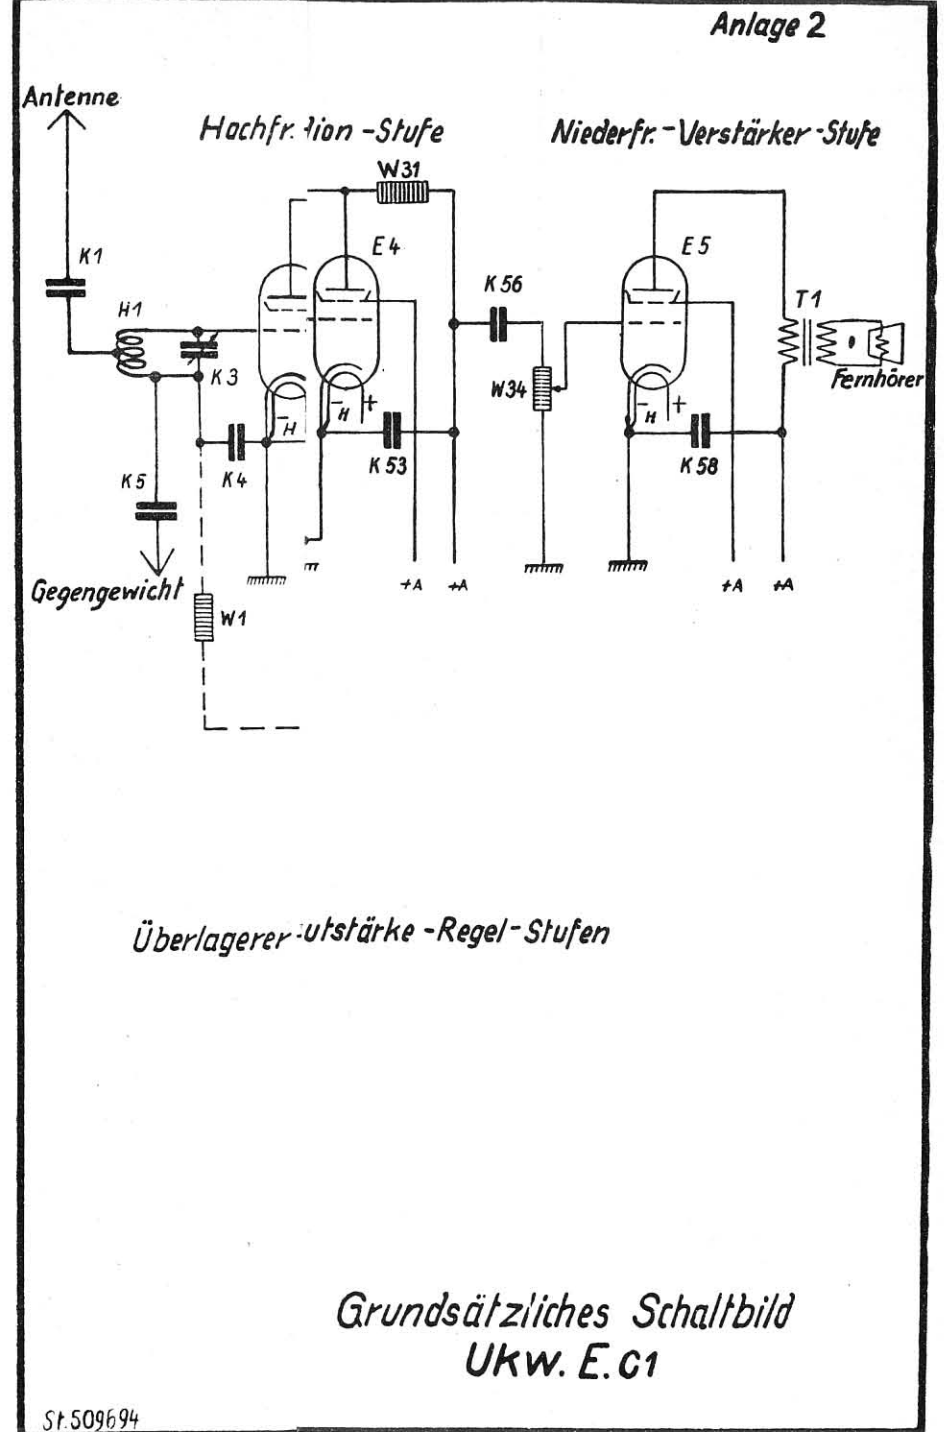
Anlage 2

Antenne

Hochfr.-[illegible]ion-Stufe

Niederfr.-Verstärker-Stufe

W31

E4

E5

K1

K56

T1

H1

K3

W34

Fernhörer

H

H

H

K4

K53

K58

K5

+A

+A

+A

+A

Gegengewicht

W1

Überlagerer-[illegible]utstärke-Regel-Stufen

Grundsätzliches Schaltbild
Ukw. E. c1

St. 509694